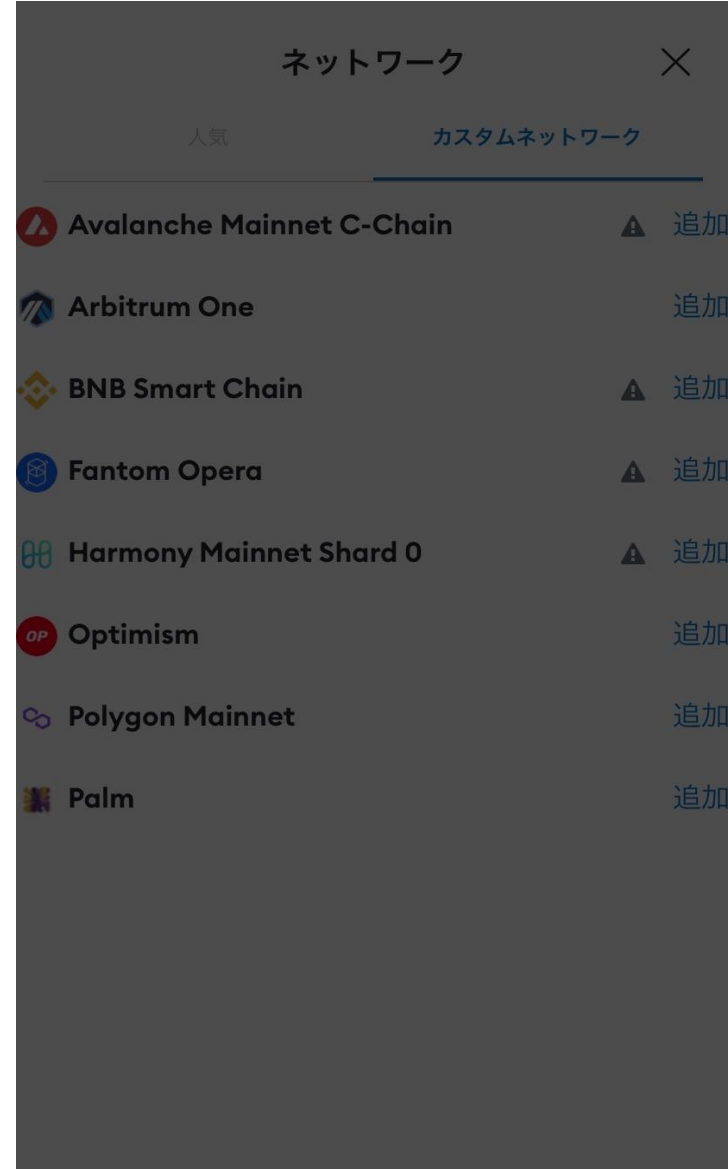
ネットワーク

人気

カスタムネットワーク

Avalanche Mainnet C-Chain 追加

Arbitrum One 追加

BNB Smart Chain 追加

Fantom Opera 追加

Harmony Mainnet Shard 0 追加

OP Optimism 追加

Polygon Mainnet 追加

Palm 追加